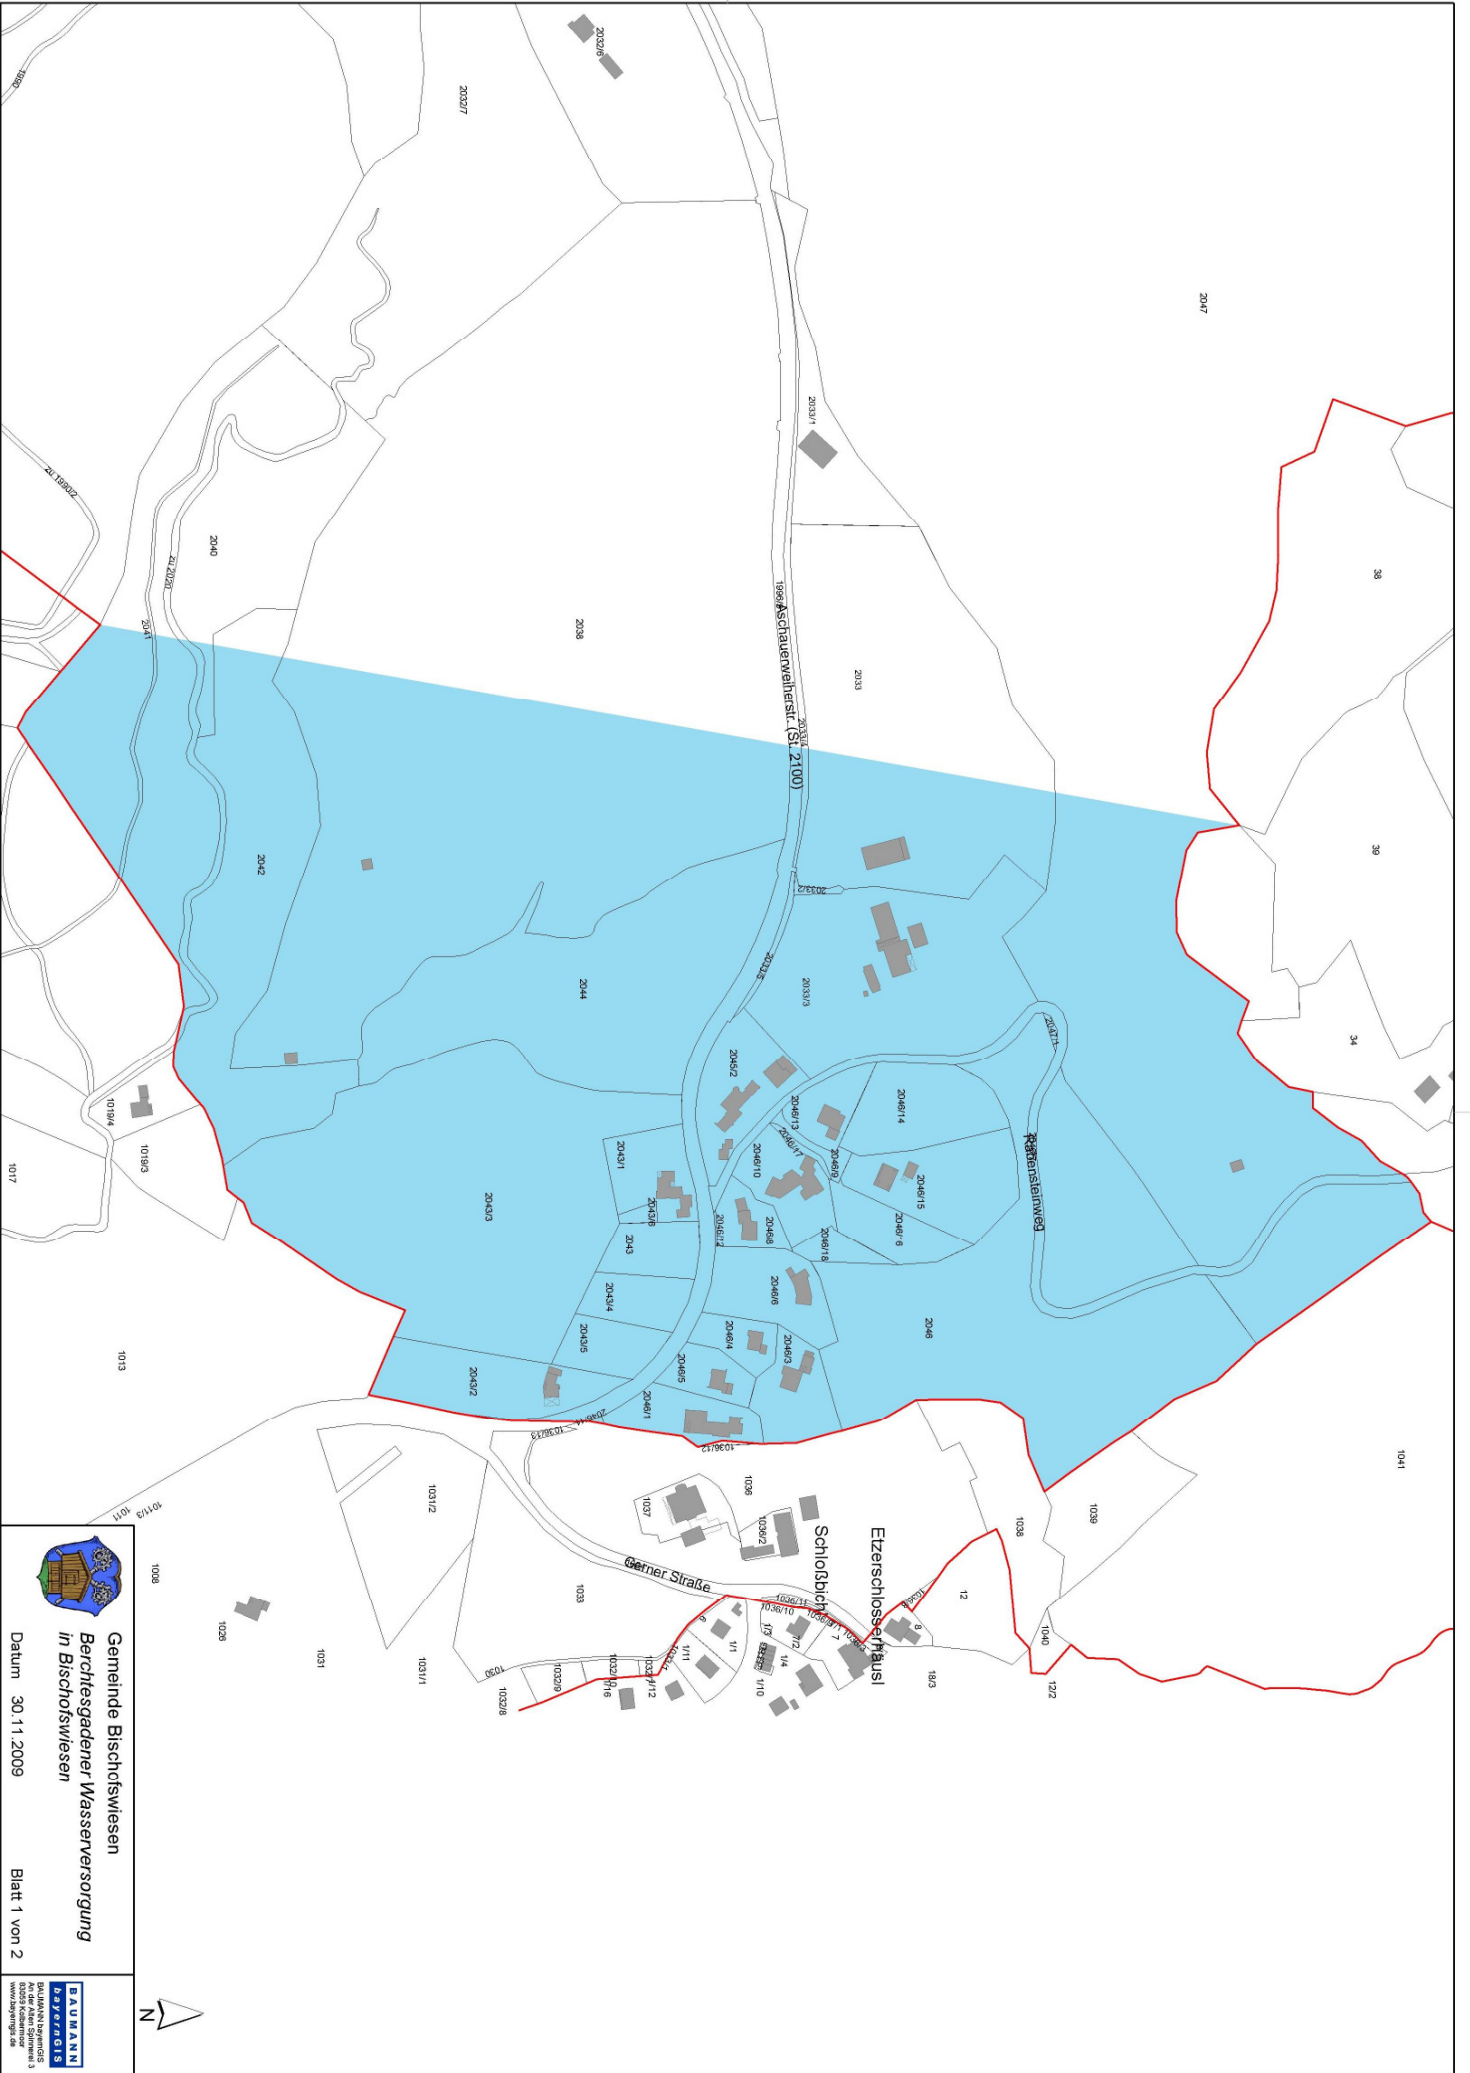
Gemeinde Bischofswiesen
Berchtesgadener Wasserversorgung
in Bischofswiesen

Datum 30.11.2009

Blatt 1 von 2

BAUMANN
bayernGIS

Aschauerweiherstr. (St. 2100)
Rabensteinweg
Gerner Straße
Etzerschlosserhäusl
Schloßbichl

2032/6
2032/7
1996
2047
2033/1
zu 1990/2
2040
zu 2036
2041
2038
1996/6
2033
2033/4
38
39
2042
2033/2
2044
2033/5
2033/3
34
2047/1
1019/4
1019/3
1017
2045/2
2046/13
2046/14
2046/11
2046/10
2046/9
2043/1
2046/15
2043/6
2046/12
2046/8
2046/16
2043/3
2046/18
2043
2043/4
2046/6
2043/5
2046/4
2046/3
2046
1013
2046/5
2043/2
2046/1
2046/14
1036/13
1036/12
1041
1031/2
1036
1037
1036/2
1038
1039
1011/3
1011
1008
1033
1036/11
1036/10
1036/1
1036/3
12
8
1040
1026
1031
1031/1
1030
1032/9
1032/10
1032/8
1/16
1/12
1/11
1/1
1/3
1/2
1/4
1/10
7
18/3
12/2
N